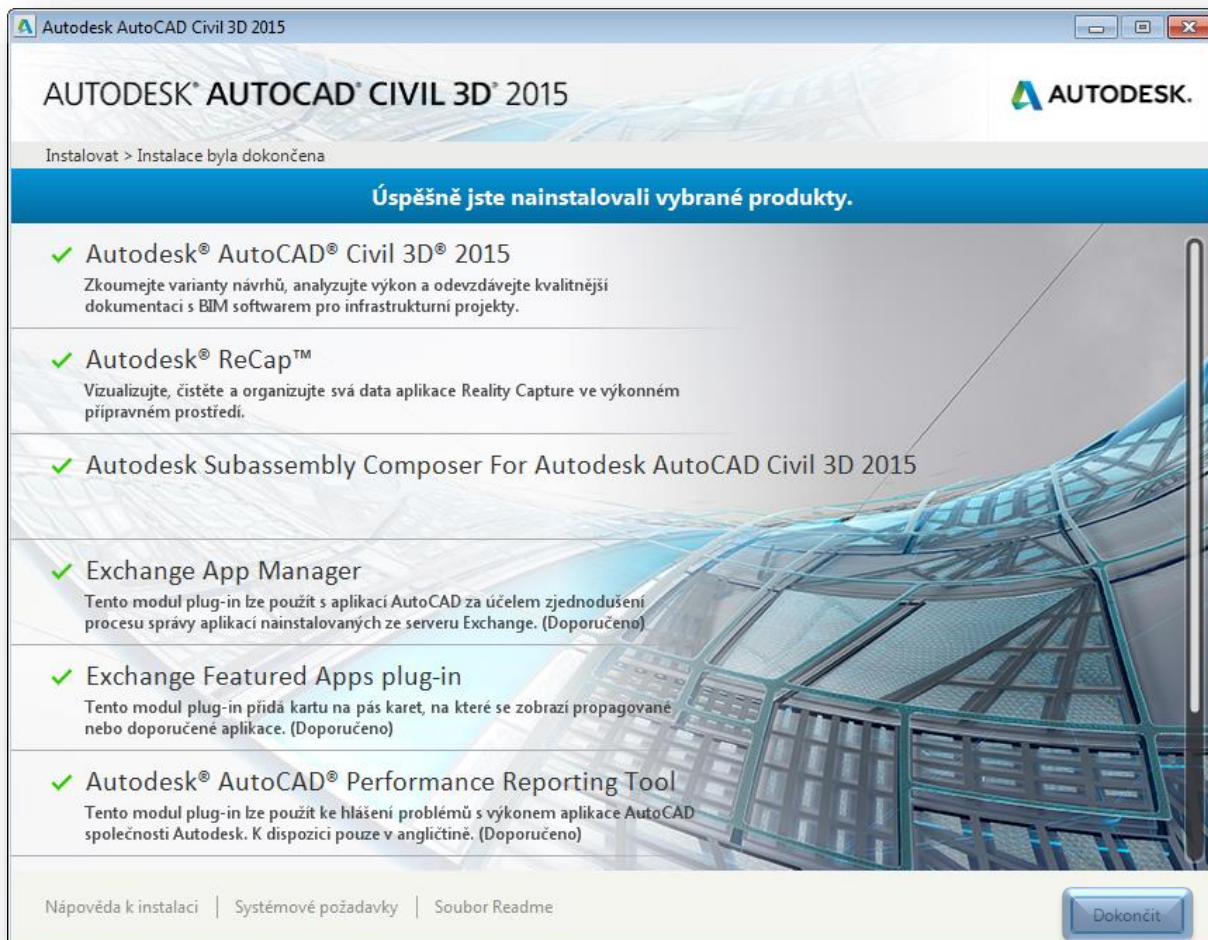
Autodesk AutoCAD Civil 3D 2015

AUTODESK® AUTOCAD® CIVIL 3D® 2015

AUTODESK.

Instalovat > Instalace byla dokončena

Úspěšně jste nainstalovali vybrané produkty.

✓ Autodesk® AutoCAD® Civil 3D® 2015
Zkoumejte varianty návrhů, analyzujte výkon a odevzdávejte kvalitnější dokumentaci s BIM softwarem pro infrastrukturní projekty.

✓ Autodesk® ReCap™
Vizualizujte, čistěte a organizujte svá data aplikace Reality Capture ve výkonném přípravném prostředí.

✓ Autodesk Subassembly Composer For Autodesk AutoCAD Civil 3D 2015

✓ Exchange App Manager
Tento modul plug-in lze použít s aplikací AutoCAD za účelem zjednodušení procesu správy aplikací nainstalovaných ze serveru Exchange. (Doporučeno)

✓ Exchange Featured Apps plug-in
Tento modul plug-in přidá kartu na pás karet, na které se zobrazí propagované nebo doporučené aplikace. (Doporučeno)

✓ Autodesk® AutoCAD® Performance Reporting Tool
Tento modul plug-in lze použít ke hlášení problémů s výkonem aplikace AutoCAD společnosti Autodesk. K dispozici pouze v angličtině. (Doporučeno)

Nápověda k instalaci | Systémové požadavky | Soubor Readme

Dokončit